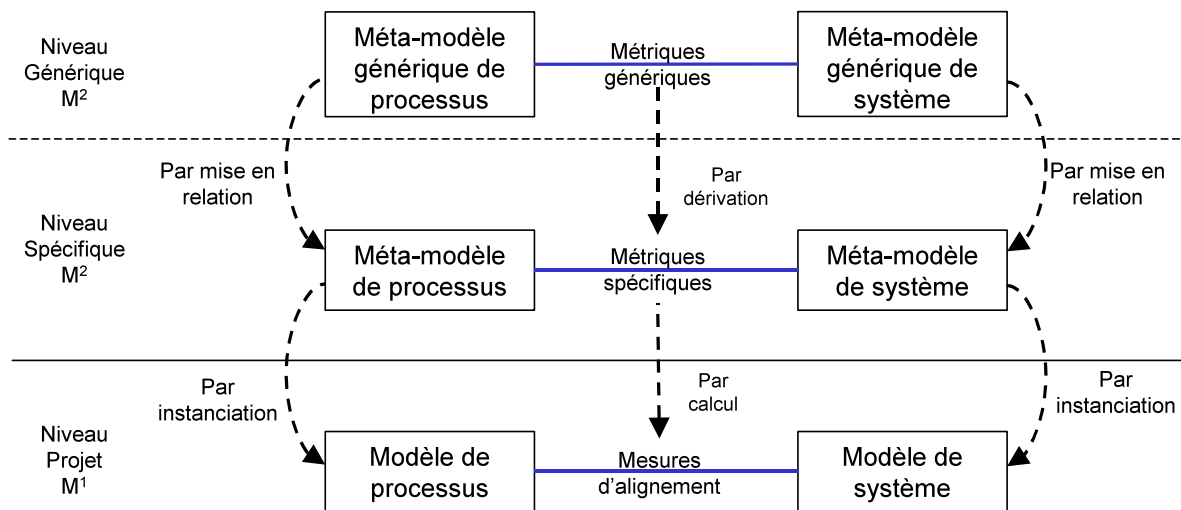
Niveau Générique M$^2$

Méta-modèle générique de processus

Métriques génériques

Méta-modèle générique de système

Par mise en relation

Par dérivation

Par mise en relation

Niveau Spécifique M$^2$

Méta-modèle de processus

Métriques spécifiques

Méta-modèle de système

Par instanciation

Par calcul

Par instanciation

Niveau Projet M$^1$

Modèle de processus

Mesures d'alignement

Modèle de système